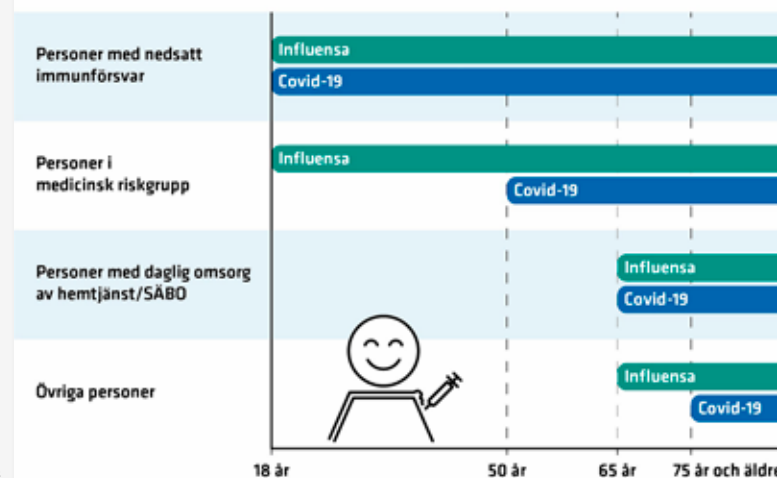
Personer med nedsatt immunförsvar

Influensa

Covid-19

Personer i medicinsk riskgrupp

Influensa

Covid-19

Personer med daglig omsorg av hemtjänst/SÄBO

Influensa

Covid-19

Övriga personer

Influensa

Covid-19

18 år

50 år

65 år

75 år och äldre